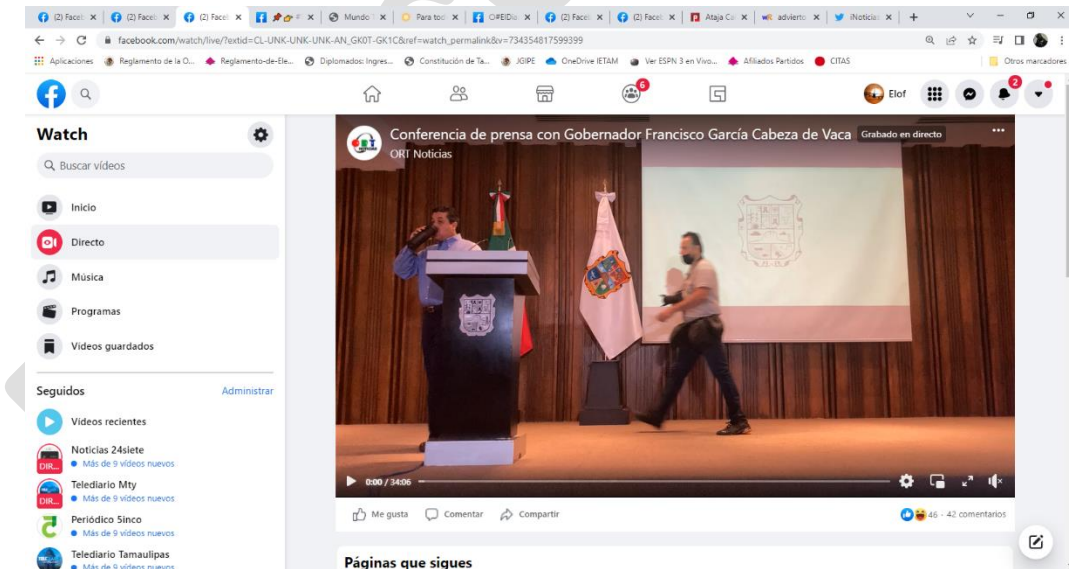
(2) Faceb × (2) Faceb × (2) Faceb × × Mundo × Para tod × OPEIDi × (2) Faceb × (2) Faceb × Ataja Ca × advierte × iNoticias × +

facebook.com/watch/live/?extid=CL-UNK-UNK-UNK-AN_GK0T-GK1C&ref=watch_permalink&v=734354817599399

Aplicaciones Reglamento de la O... Reglamento-de-Ele... Diplomados: Ingres... Constitución de Ta... JGIPE OneDrive IETAM Ver ESPN 3 en Vivo... Afiliados Partidos CITAS Otros marcadores

6 Elof 2

Watch

Buscar vídeos

Inicio

Directo

Música

Programas

Videos guardados

Seguidos Administrar

Videos recientes

Noticias 24siete
Más de 9 videos nuevos

Telediario Mty
Más de 9 videos nuevos

Periódico 5inco
Más de 9 videos nuevos

Telediario Tamaulipas
Más de 9 videos nuevos

Conferencia de prensa con Gobernador Francisco García Cabeza de Vaca Grabado en directo
ORT Noticias

0:00 / 34:06

Me gusta Comentar Compartir

46 · 42 comentarios

Páginas que sigues